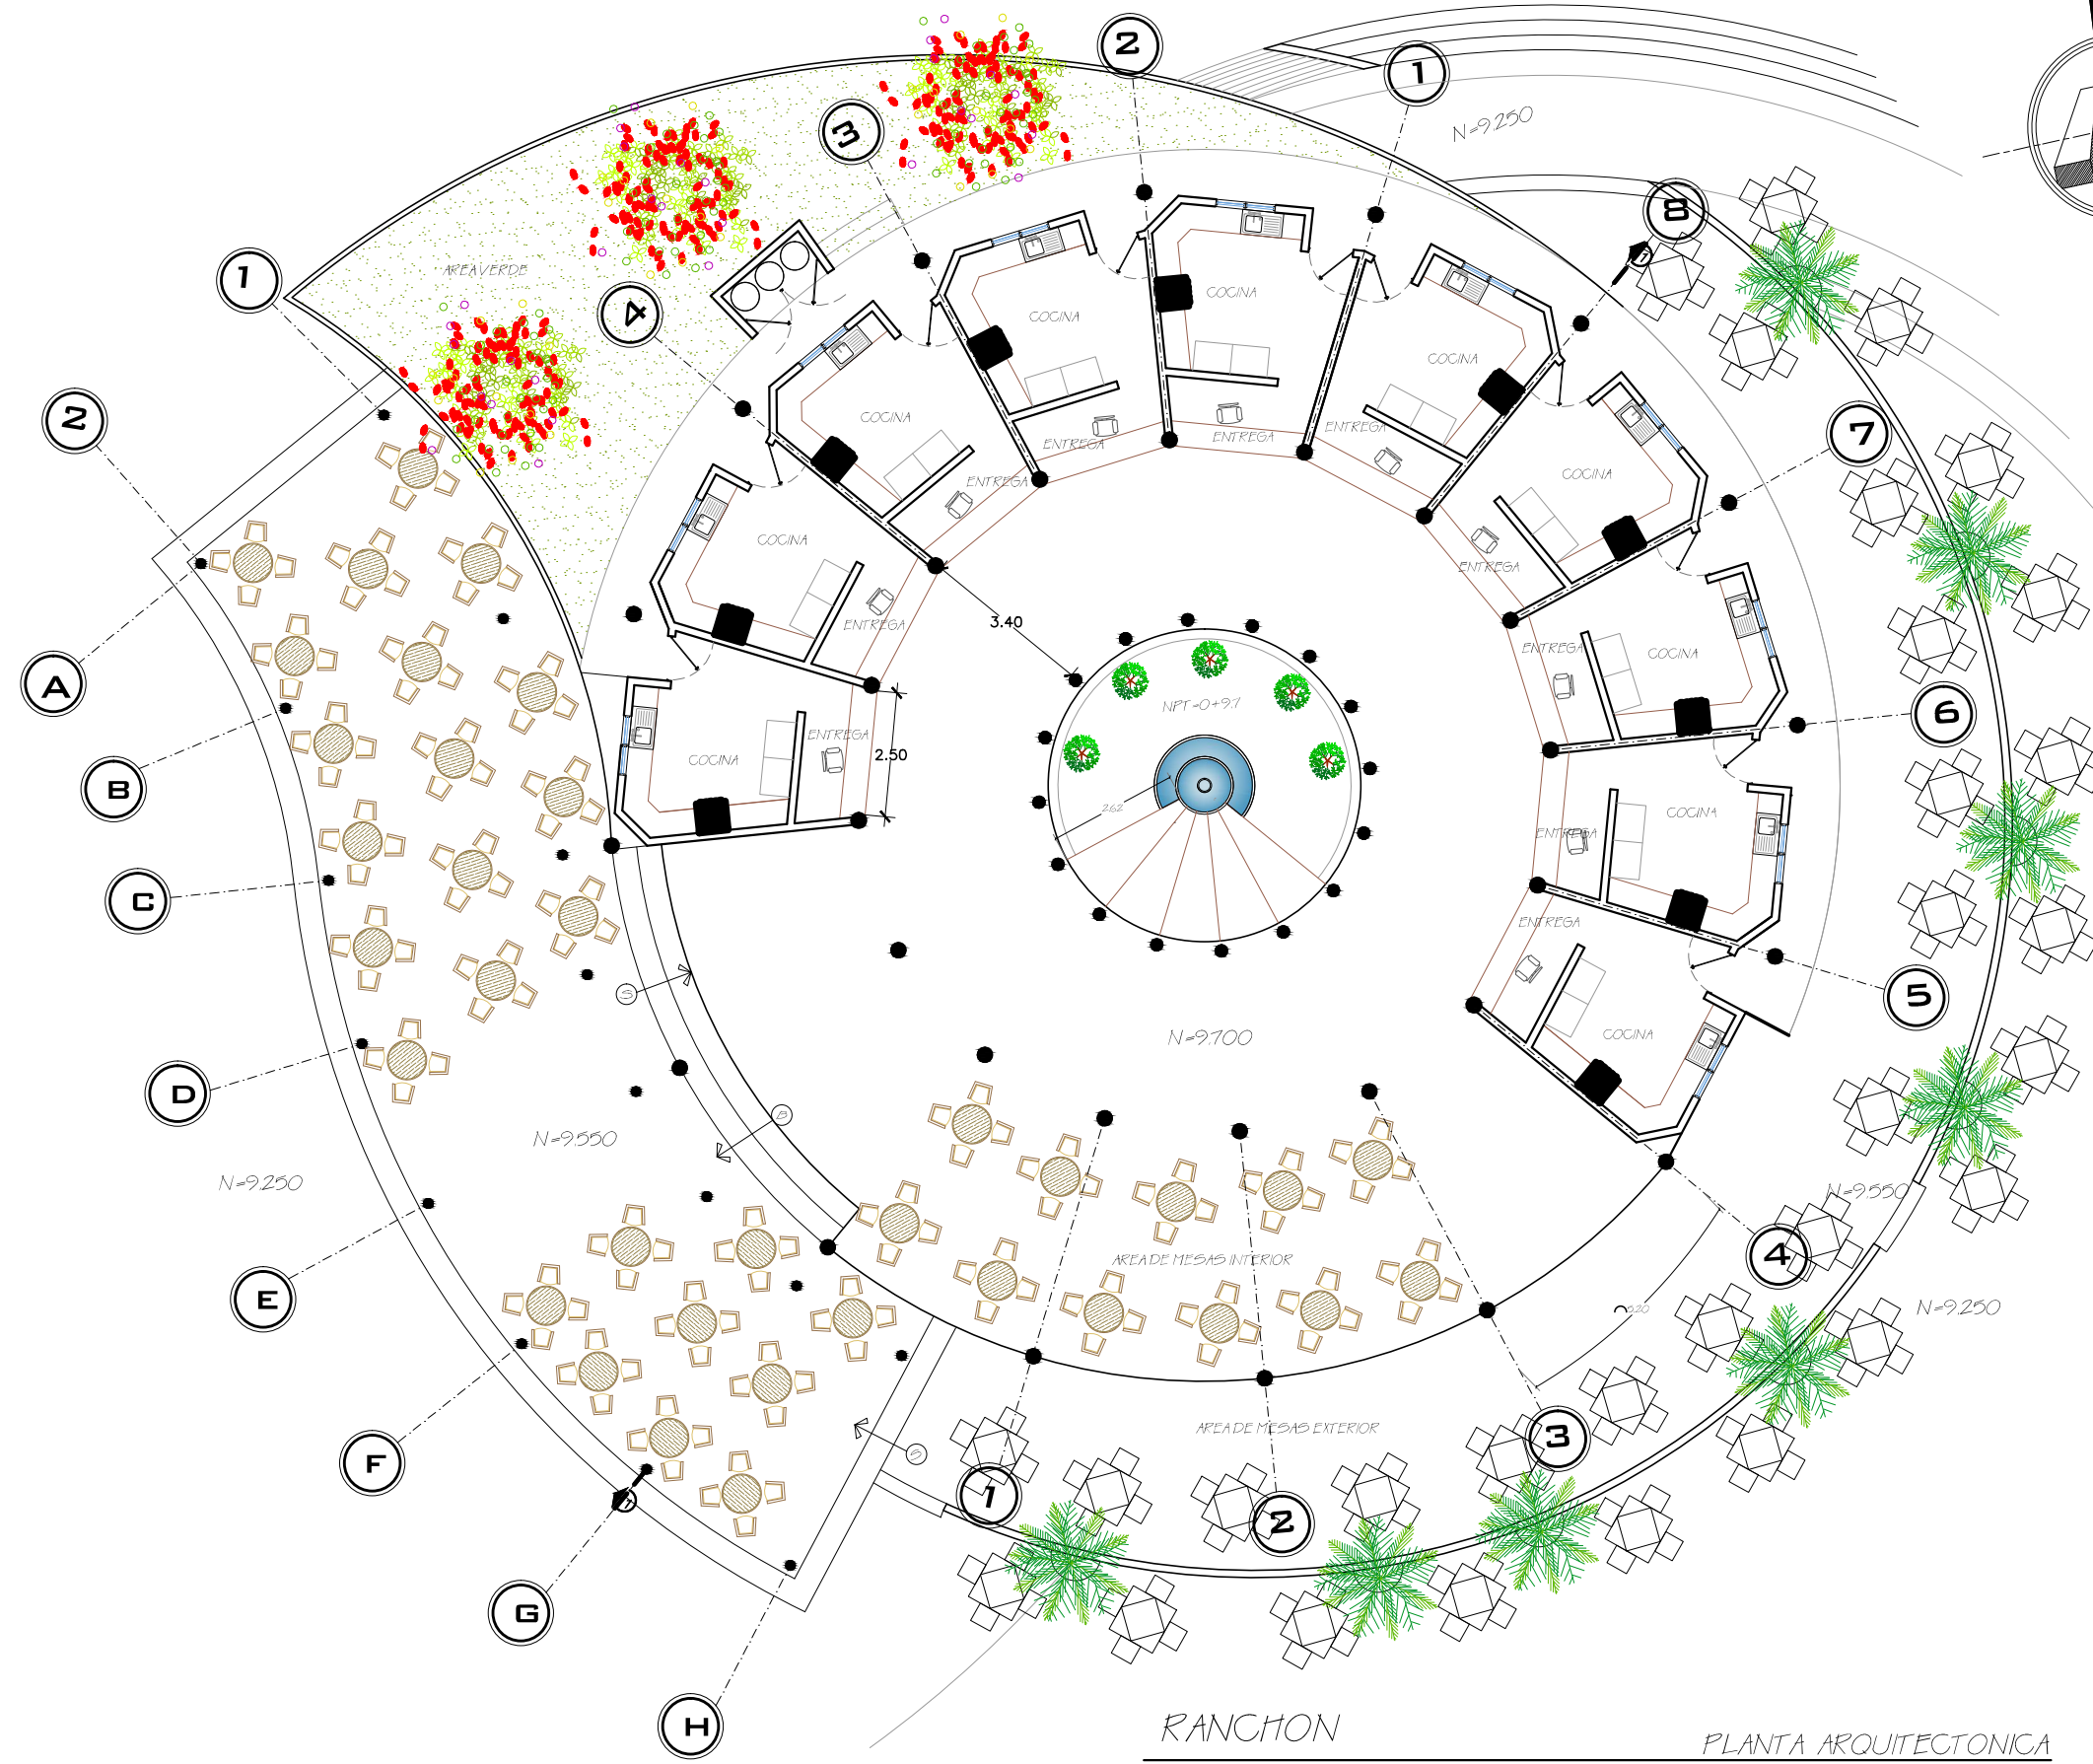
2
1
3
N=9.250
8
1
AREAVERDE
4
COCINA
COCINA
COCINA
COCINA
2
COCINA
ENTREGA
ENTREGA
ENTREGA
ENTREGA
7
COCINA
ENTREGA
COCINA
ENTREGA
3.40
ENTREGA
COCINA
A
NPT=0+9.7
6
ENTREGA
COCINA
2.50
B
COCINA
2.62
ENTREGA
COCINA
C
ENTREGA
5
COCINA
N=9.700
D
N=9.550
N=9.250
N=9.550
4
AREA DE MESAS INTERIOR
E
N=9.250
AREA DE MESAS EXTERIOR
F
3
1
2
G
H
RANCHON
PLANTA ARQUITECTONICA